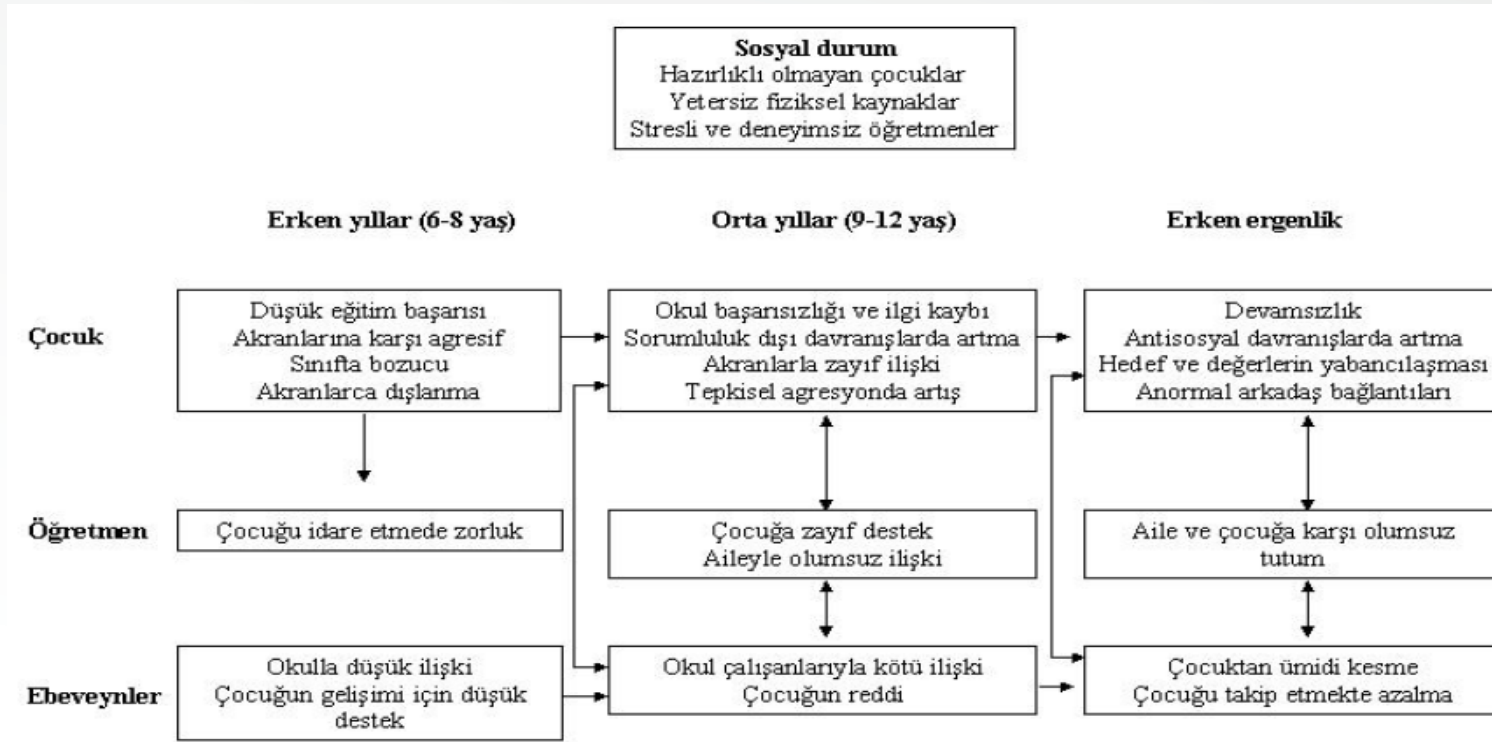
Sosyal durum
Hazırlıklı olmayan çocuklar
Yetersiz fiziksel kaynaklar
Stresli ve deneyimsiz öğretmenler

Erken yıllar (6-8 yaş)

Orta yıllar (9-12 yaş)

Erken ergenlik

Çocuk

Düşük eğitim başarısı
Akranlarına karşı agresif
Sınıfta bozucu
Akranlarca dışlanma

Okul başarısızlığı ve ilgi kaybı
Sorumluluk dışı davranışlarda artma
Akranlarla zayıf ilişki
Tepkisel agresyonda artış

Devamsızlık
Antisosyal davranışlarda artma
Hedef ve değerlerin yabancılaşması
Anormal arkadaş bağlantıları

Öğretmen

Çocuğu idare etmede zorluk

Çocuğa zayıf destek
Aileyle olumsuz ilişki

Aile ve çocuğa karşı olumsuz tutum

Ebeveynler

Okulla düşük ilişki
Çocuğun gelişimi için düşük destek

Okul çalışanlarıyla kötü ilişki
Çocuğun reddi

Çocuktan ümidi kesme
Çocuğu takip etmekte azalma